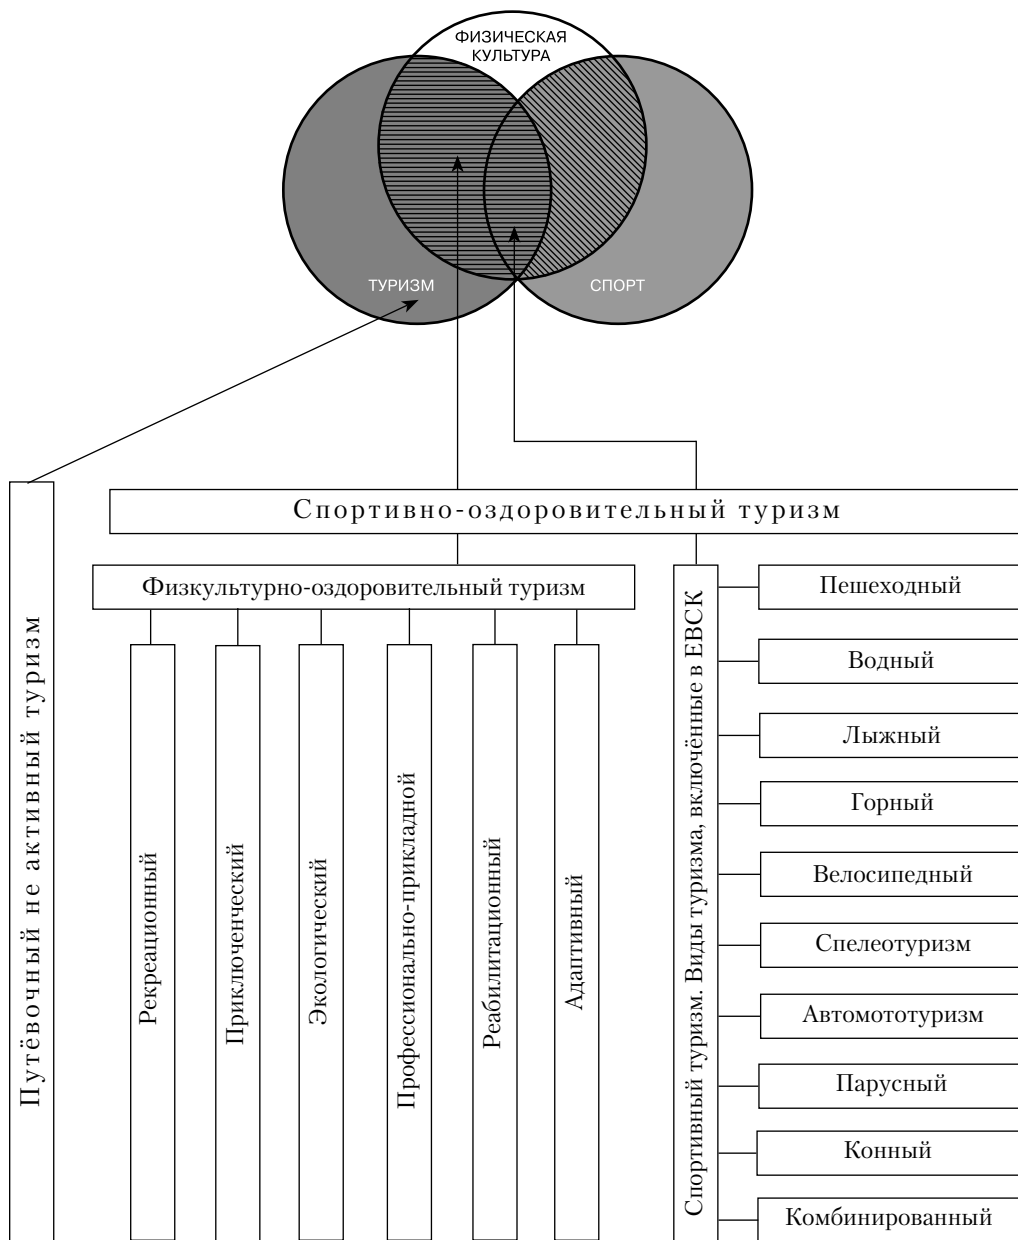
ФИЗИЧЕСКАЯ КУЛЬТУРА

ТУРИЗМ

СПОРТ

Путёвочный не активный туризм

Спортивно-оздоровительный туризм

Физкультурно-оздоровительный туризм

Рекреационный

Приключенческий

Экологический

Профессионально-прикладной

Реабилитационный

Адаптивный

Спортивный туризм. Виды туризма, включённые в ЕВСК

Пешеходный

Водный

Лыжный

Горный

Велосипедный

Спелеотуризм

Автомототуризм

Парусный

Конный

Комбинированный